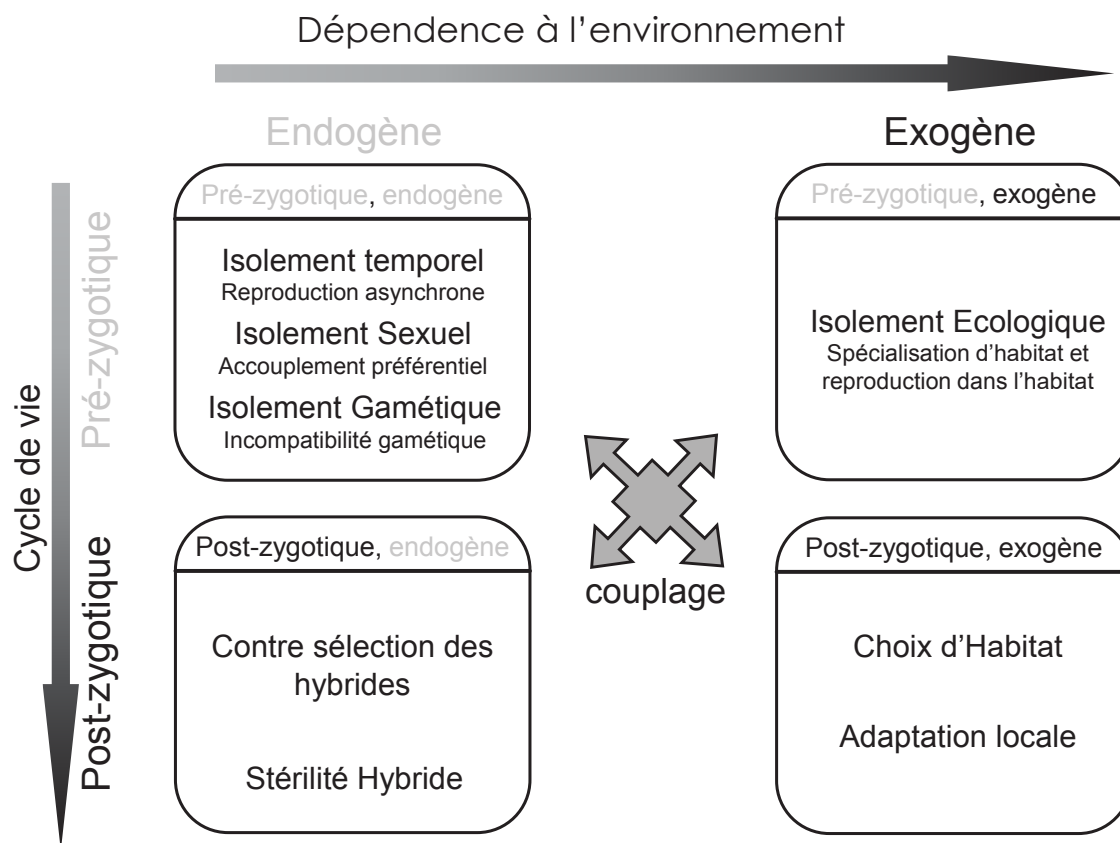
Dépendence à l'environnement

Endogène

Exogène

Cycle de vie

Pré-zygotique

Post-zygotique

Pré-zygotique, endogène

Isolement temporel
Reproduction asynchrone

Isolement Sexuel
Accouplement préférentiel

Isolement Gamétique
Incompatibilité gamétique

Pré-zygotique, exogène

Isolement Ecologique
Spécialisation d'habitat et reproduction dans l'habitat

couplage

Post-zygotique, endogène

Contre sélection des hybrides

Stérilité Hybride

Post-zygotique, exogène

Choix d'Habitat

Adaptation locale